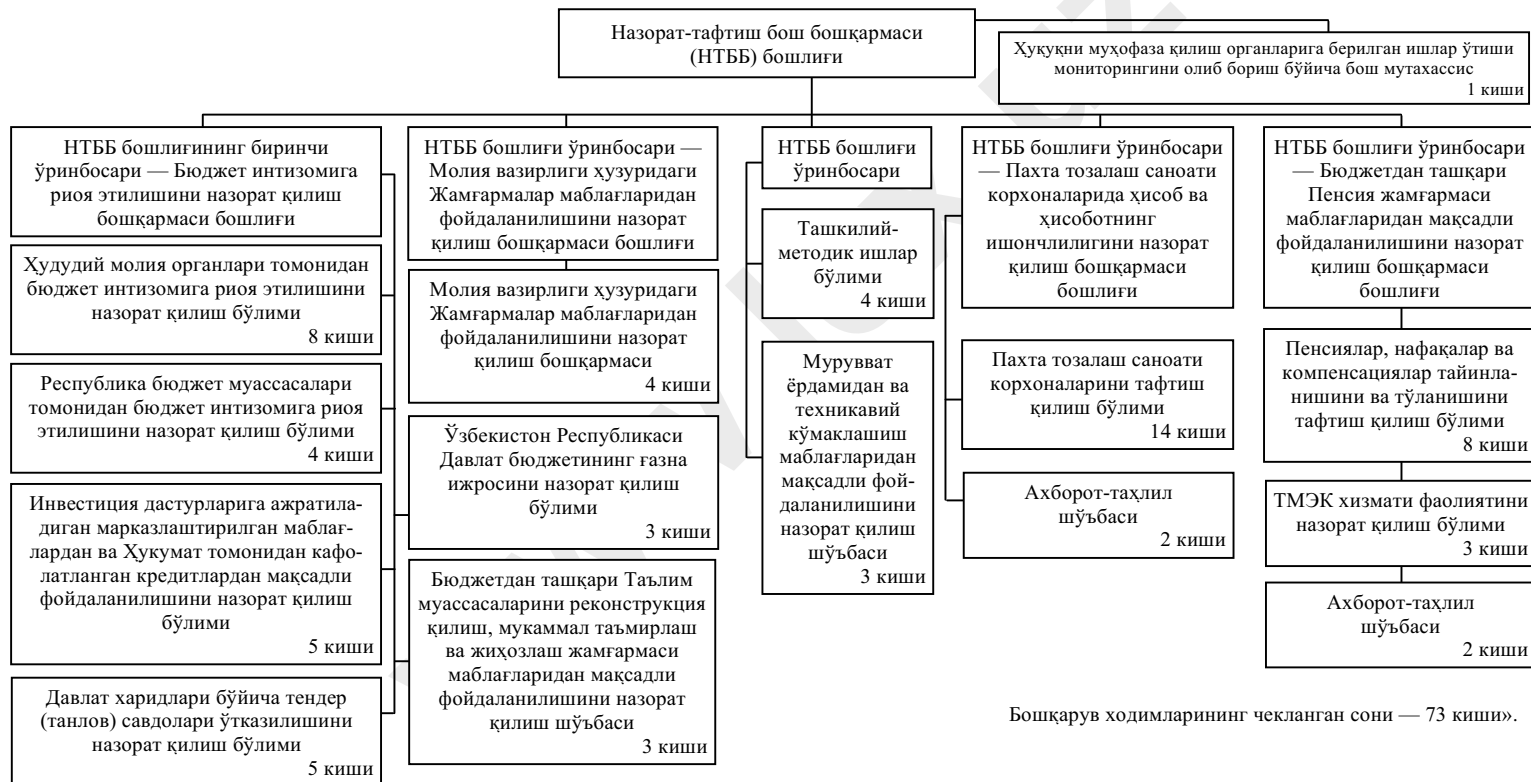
Назорат-тафтиш бош бошқармаси (НТББ) бошлиғи

Ҳуқуқни муҳофаза қилиш органларига берилган ишлар ўтиши мониторингини олиб бориш бўйича бош мутахассис
1 киши

НТББ бошлиғининг биринчи ўринбосари — Бюджет интизомига риоя этилишини назорат қилиш бошқармаси бошлиғи

Ҳудудий молия органлари томонидан бюджет интизомига риоя этилишини назорат қилиш бўлими
8 киши

Республика бюджет муассасалари томонидан бюджет интизомига риоя этилишини назорат қилиш бўлими
4 киши

Инвестиция дастурларига ажратиладиган марказлаштирилган маблағлардан ва Ҳукумат томонидан кафолатланган кредитлардан мақсадли фойдаланилишини назорат қилиш бўлими
5 киши

Давлат харидлари бўйича тендер (танлов) савдолари ўтказилишини назорат қилиш бўлими
5 киши

НТББ бошлиғи ўринбосари — Молия вазирлиги ҳузуридаги Жамғармалар маблағларидан фойдаланилишини назорат қилиш бошқармаси бошлиғи

Молия вазирлиги ҳузуридаги Жамғармалар маблағларидан фойдаланилишини назорат қилиш бошқармаси
4 киши

Ўзбекистон Республикаси Давлат бюджетининг ғазна ижросини назорат қилиш бўлими
3 киши

Бюджетдан ташқари Таълим муассасаларини реконструкция қилиш, мукаммал таъмирлаш ва жиҳозлаш жамғармаси маблағларидан мақсадли фойдаланилишини назорат қилиш шўъбаси
3 киши

НТББ бошлиғи ўринбосари

Ташкилий-методик ишлар бўлими
4 киши

Мурувват ёрдамидан ва техникавий кўмаклашиш маблағларидан мақсадли фойдаланилишини назорат қилиш шўъбаси
3 киши

НТББ бошлиғи ўринбосари — Пахта тозалаш саноати корхоналарида ҳисоб ва ҳисоботнинг ишончлилигини назорат қилиш бошқармаси бошлиғи

Пахта тозалаш саноати корхоналарини тафтиш қилиш бўлими
14 киши

Ахборот-таҳлил шўъбаси
2 киши

НТББ бошлиғи ўринбосари — Бюджетдан ташқари Пенсия жамғармаси маблағларидан мақсадли фойдаланилишини назорат қилиш бошқармаси бошлиғи

Пенсиялар, нафақалар ва компенсациялар тайинланишини ва тўланишини тафтиш қилиш бўлими
8 киши

ТМЭК хизмати фаолиятини назорат қилиш бўлими
3 киши

Ахборот-таҳлил шўъбаси
2 киши

Бошқарув ходимларининг чекланган сони — 73 киши».